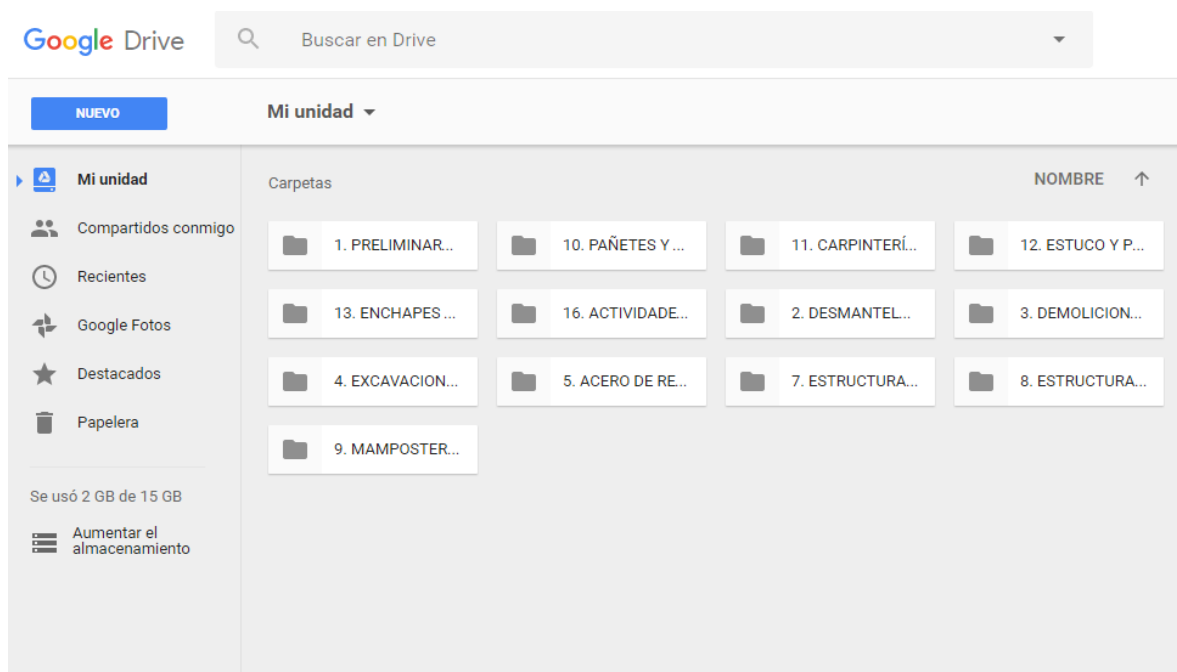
Google Drive

Buscar en Drive

NUEVO

Mi unidad

Mi unidad

Compartidos conmigo

Recientes

Google Fotos

Destacados

Papelera

Se usó 2 GB de 15 GB

Aumentar el almacenamiento

Carpetas

NOMBRE

1. PRELIMINAR...

10. PAÑETES Y ...

11. CARPINTERÍ...

12. ESTUCO Y P...

13. ENCHAPES ...

16. ACTIVIDADE...

2. DESMANTEL...

3. DEMOLICION...

4. EXCAVACION...

5. ACERO DE RE...

7. ESTRUCTURA...

8. ESTRUCTURA...

9. MAMPOSTER...